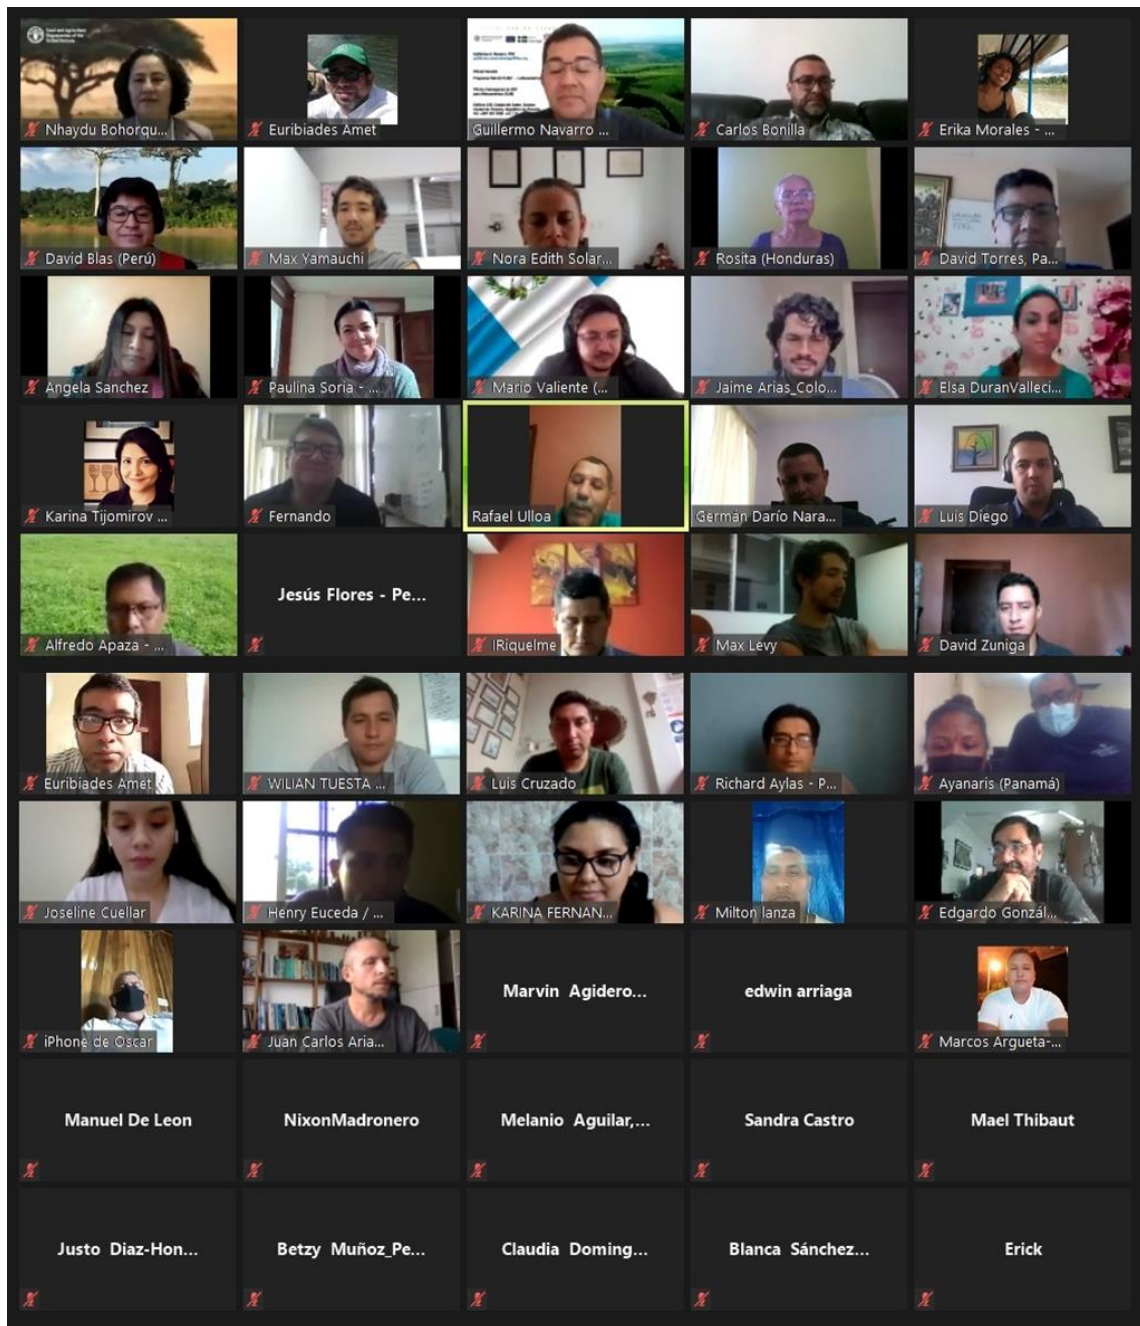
Nhaydu Bohorqu... | Euribiades Amet | Guillermo Navarro ... | Carlos Bonilla | Erika Morales - ...

David Blas (Perú) | Max Yamauchi | Nora Edith Solar... | Rosita (Honduras) | David Torres, Pa...

Angela Sanchez | Paulina Soria - ... | Mario Valiente (... | Jaime Arias_Colo... | Elsa DuranValleci...

Karina Tijomirov ... | Fernando | Rafael Ulloa | Germán Darío Nara... | Luis Diego

Alfredo Apaza - ... | Jesús Flores - Pe... | IRiquelme | Max Levy | David Zuniga

Euribiades Amet | WILIAN TUESTA ... | Luis Cruzado | Richard Aylas - P... | Ayanaris (Panamá)

Joseline Cuellar | Henry Euceda / ... | KARINA FERNAN... | Milton lanza | Edgardo Gonzál...

iPhone de Oscar | Juan Carlos Aria... | Marvin Agidero... | edwin arriaga | Marcos Argueta-...

Manuel De Leon | NixonMadronero | Melanio Aguilar,... | Sandra Castro | Mael Thibaut

Justo Diaz-Hon... | Betzy Muñoz_Pe... | Claudia Doming... | Blanca Sánchez... | Erick